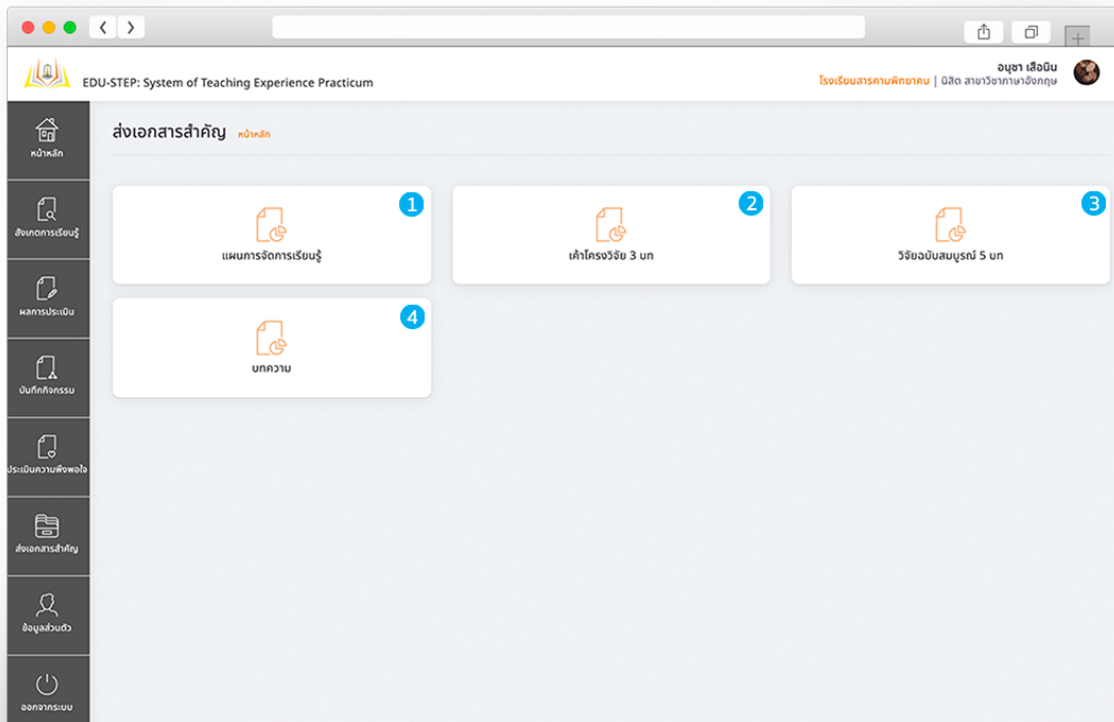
EDU-STEP: System of Teaching Experience Practicum

อนุชา เสือนิน
โรงเรียนสารคามพิทยาคม | นิสิต สาขาวิชาภาษาอังกฤษ

หน้าหลัก
สังเกตการเรียนรู้
ผลการประเมิน
บันทึกกิจกรรม
ประเมินความพึงพอใจ
ส่งเอกสารสำคัญ
ข้อมูลส่วนตัว
ออกจากระบบ

ส่งเอกสารสำคัญ หน้าหลัก

1
แผนการจัดการเรียนรู้

2
เค้าโครงวิจัย 3 บท

3
วิจัยฉบับสมบูรณ์ 5 บท

4
บทความ